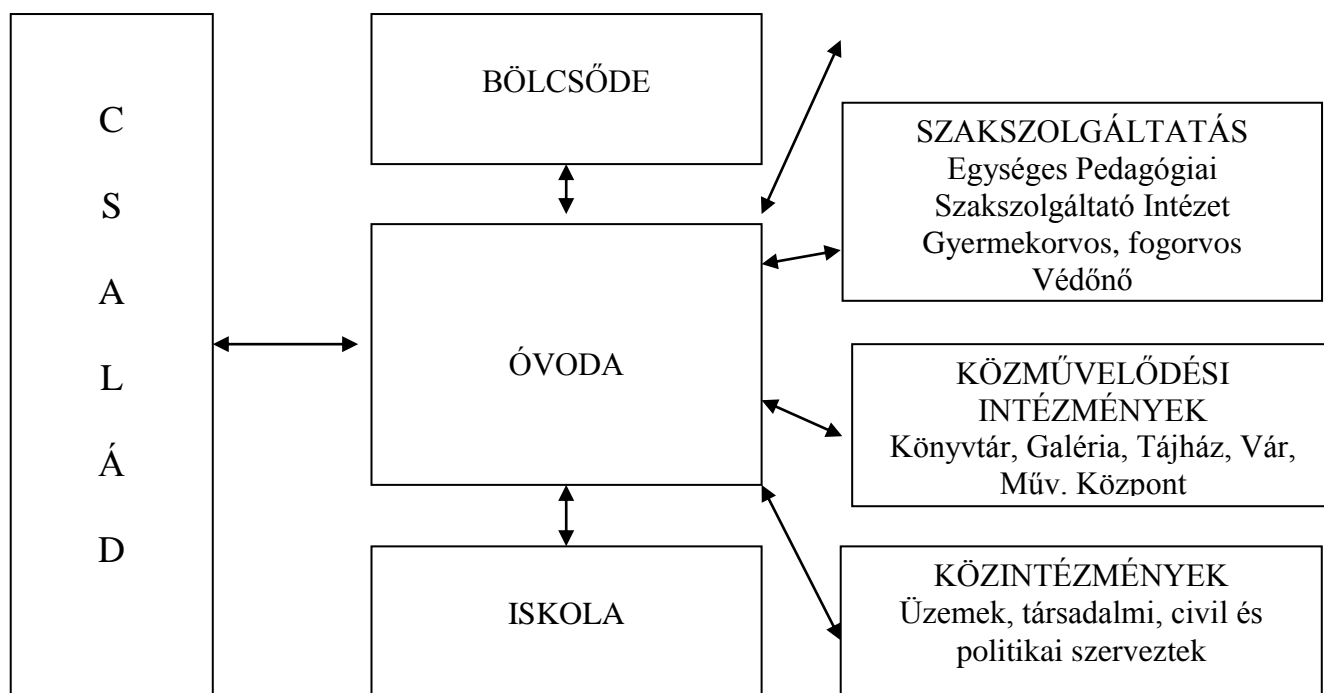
C
S
A
L
Á
D

BÖLCSŐDE

ÓVODA

ISKOLA

SZAKSZOLGÁLTATÁS
Egységes Pedagógiai Szakszolgáltató Intézet
Gyermekorvos, fogorvos
Védőnő

KÖZMŰVELŐDÉSI INTÉZMÉNYEK
Könyvtár, Galéria, Tájház, Vár, Műv. Központ

KÖZINTÉZMÉNYEK
Üzemek, társadalmi, civil és politikai szerveztek